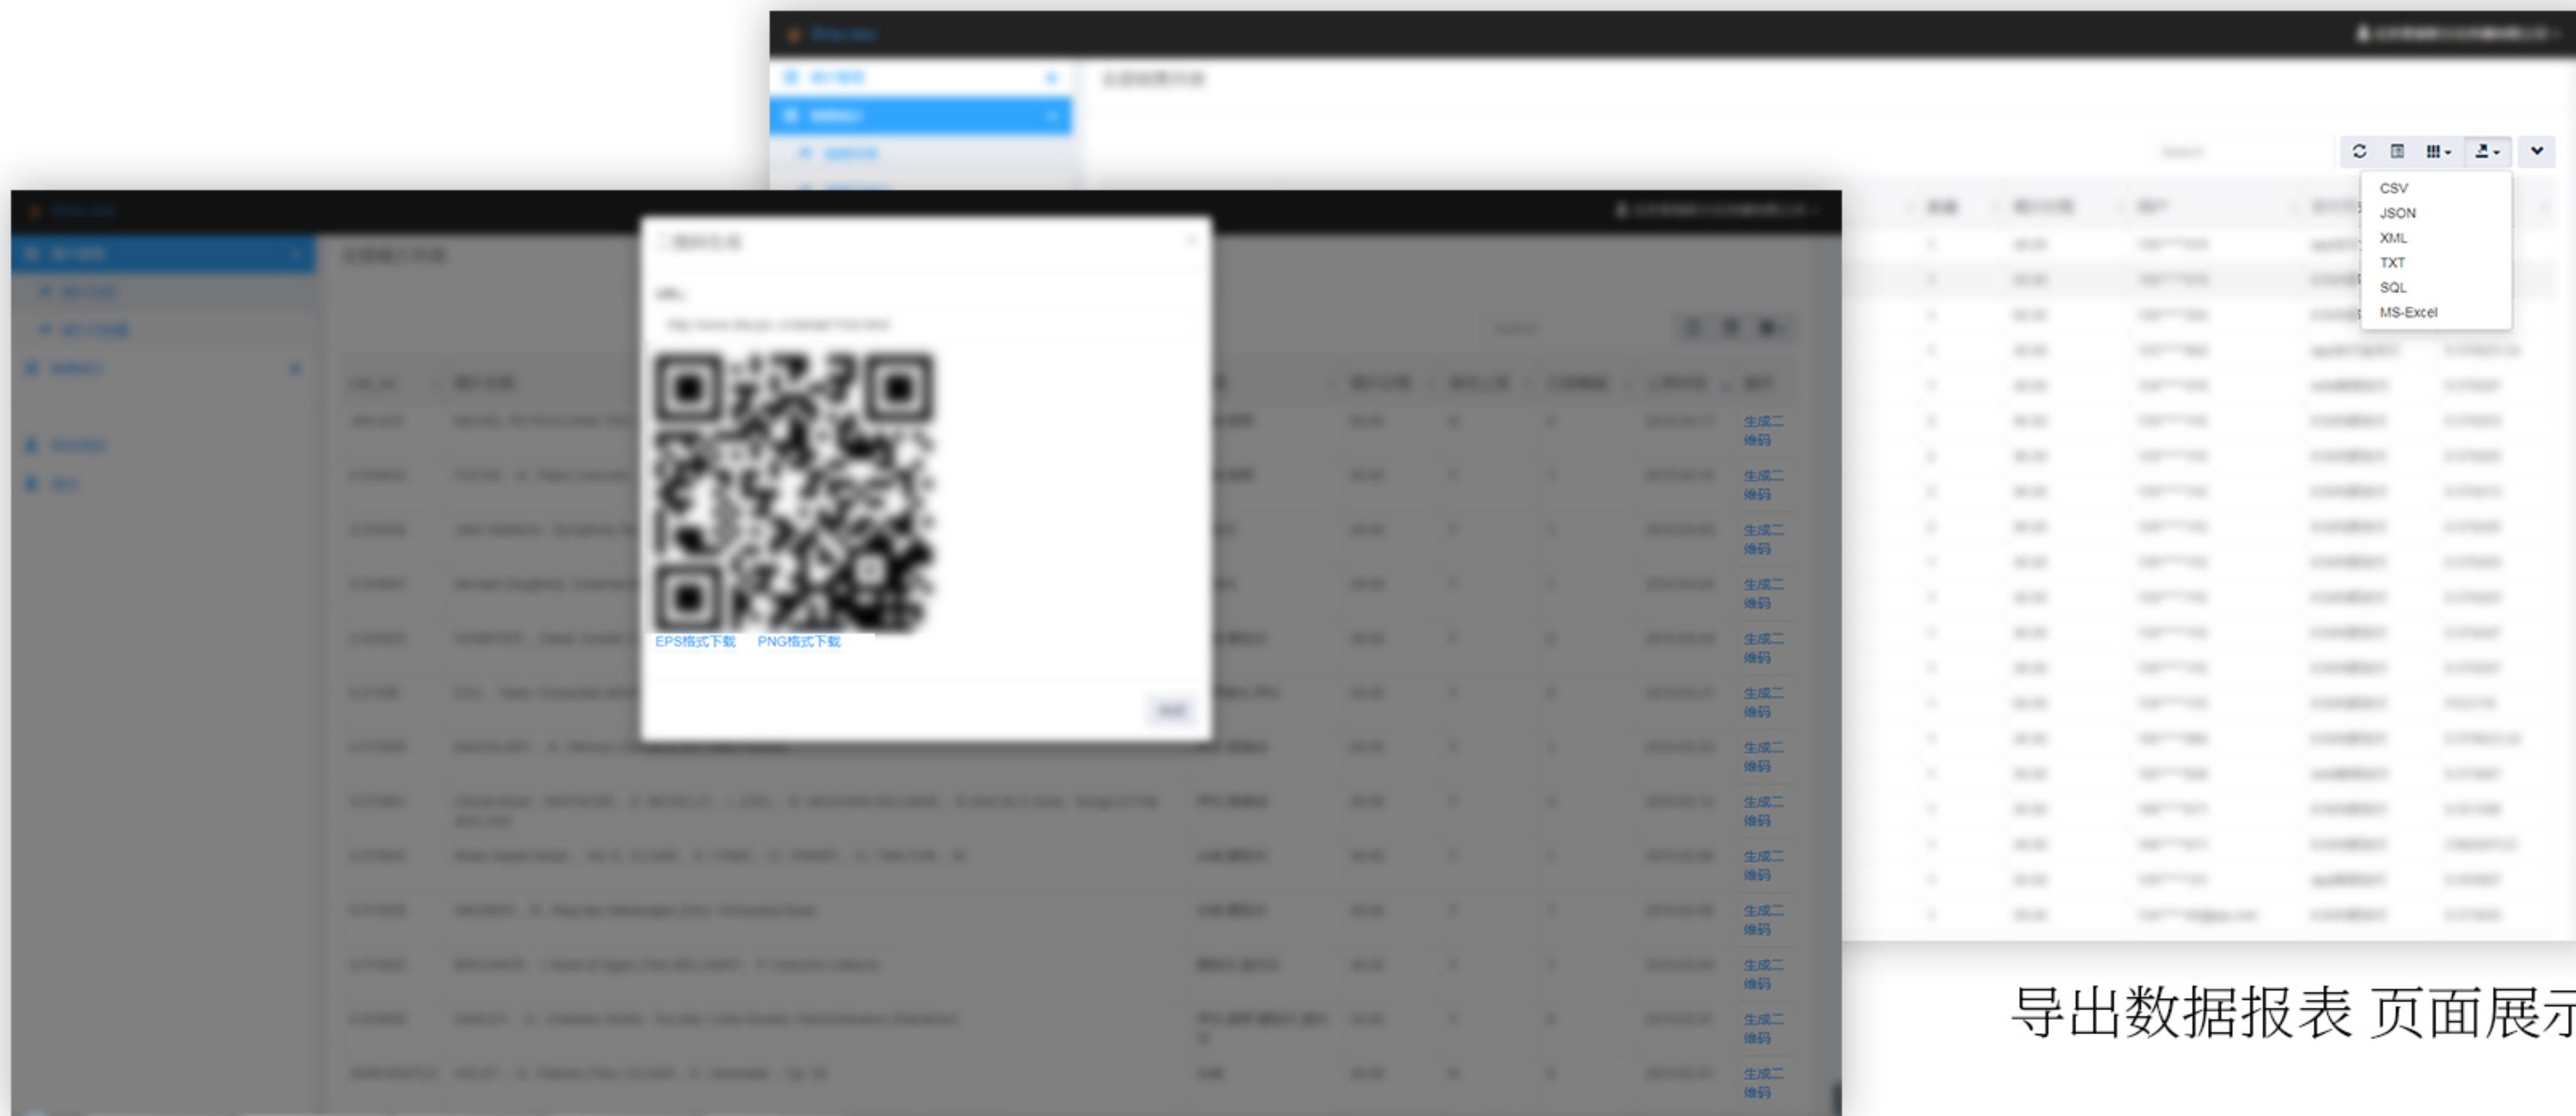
CSV
JSON
XML
TXT
SQL
MS-Excel

EPS格式下载 PNG格式下载

生成二维码
生成二维码
生成二维码
生成二维码
生成二维码
生成二维码
生成二维码
生成二维码
生成二维码
生成二维码
生成二维码
生成二维码
生成二维码

导出数据报表 页面展示